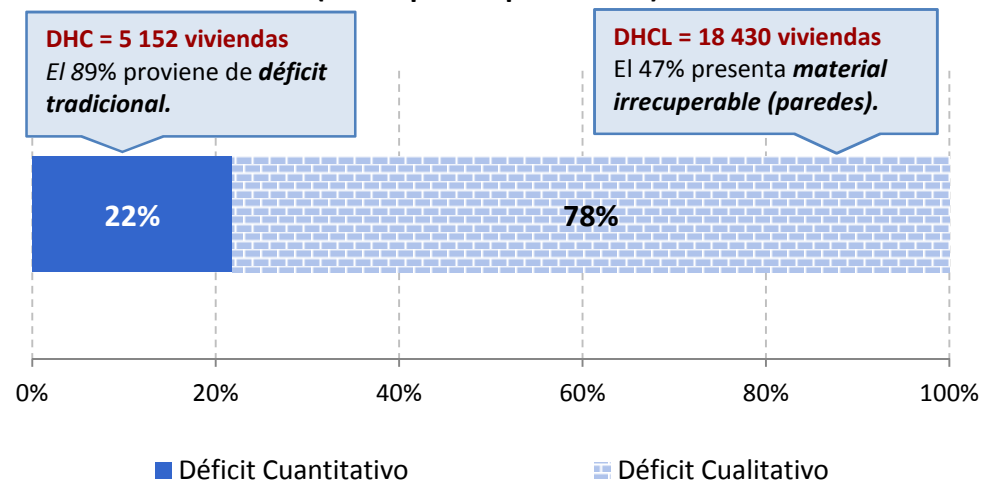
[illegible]

DHC = 5 152 viviendas
*El 89%* proviene de ***déficit tradicional.***

DHCL = 18 430 viviendas
El 47% presenta ***material irrecuperable (paredes).***

22%

78%

0%
20%
40%
60%
80%
100%

Déficit Cuantitativo
Déficit Cualitativo